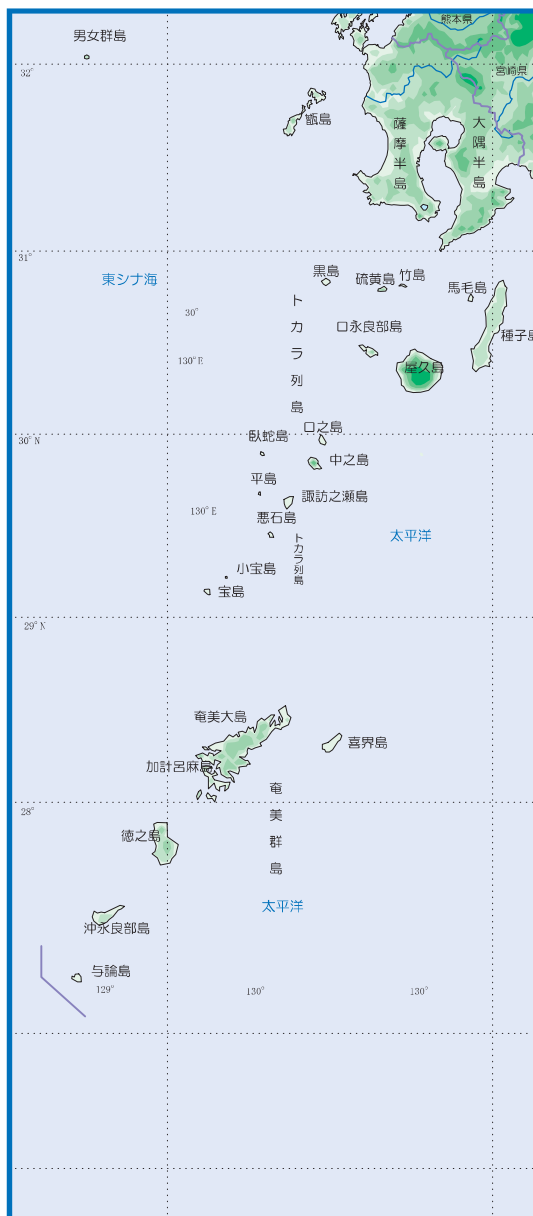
熊本県
男女群島
32°
宮崎県
甑島
薩摩半島
大隅半島
31°
東シナ海
黒島
硫黄島
竹島
馬毛島
30°
トカラ列島
口永良部島
種子島
130°E
屋久島
30°N
臥蛇島
口之島
中之島
平島
諏訪之瀬島
130°E
悪石島
太平洋
トカラ列島
小宝島
宝島
29°N
奄美大島
喜界島
加計呂麻島
28°
奄美群島
徳之島
太平洋
沖永良部島
与論島
129°
130°
130°